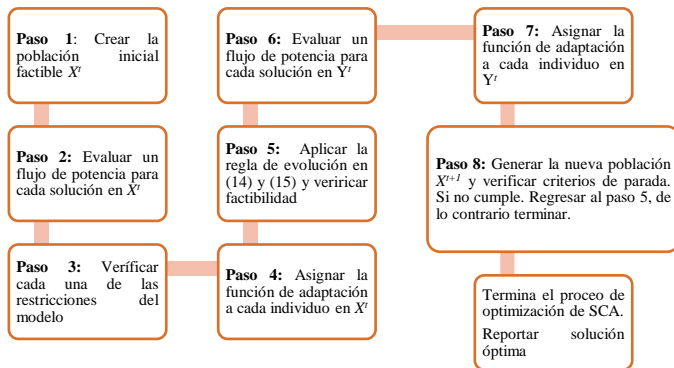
**Paso 1**: Crear la población inicial factible $X^t$

**Paso 2:** Evaluar un flujo de potencia para cada solución en $X^t$

**Paso 3:** Veríficar cada una de las restricciones del modelo

**Paso 6:** Evaluar un flujo de potencia para cada solución en $Y^t$

**Paso 5:** Aplicar la regla de evolución en (14) y (15) y veriricar factibilidad

**Paso 4:** Asignar la función de adaptación a cada individuo en $X^t$

**Paso 7:** Asignar la función de adaptación a cada individuo en $Y^t$

**Paso 8:** Generar la nueva población $X^{t+1}$ y verificar criterios de parada. Si no cumple. Regresar al paso 5, de lo contrario terminar.

Termina el proceo de optimización de SCA.

Reportar solución óptima